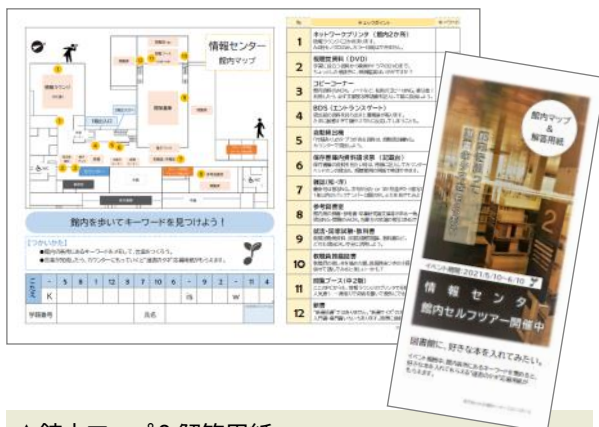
情報センター
館内マップ

館内を歩いてキーワードを見つけよう！

【つかいかた】

| No | チェックポイント | キーワード |
|---|---|---|
| 1 | ネットワークプリンタ（館内2か所） | |
| 2 | 視聴覚資料（DVD） | |
| 3 | コピーコーナー | |
| 4 | BDS（エントランスゲート） | |
| 5 | 自動貸出機 | |
| 6 | 保存書庫内資料請求票（記載台） | |
| 7 | 雑誌（和・洋） | |
| 8 | 参考図書室 | |
| 9 | 就活・資格試験・就職 | |
| 10 | 新聞 | |
| 11 | 閲覧ブース（R2室） | |
| 12 | 新書 | |

| ｷｰﾜｰﾄﾞ | - | 5 | 8 | 1 | 12 | 3 | 7 | 10 | 6 | - | 9 | 2 | - | 11 | 4 |
|---|---|---|---|---|---|---|---|---|---|---|---|---|---|---|---|
| | K | | | | | | | | | IS | | | W | | |

学籍番号　　氏名

館内マップ＆解答用紙

情報センター
館内セルフツアー開催中

イベント期間：2021/5/10～6/10

図書館に、好きな本を入れてみたい。

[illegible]

館内マップ＆解答用紙